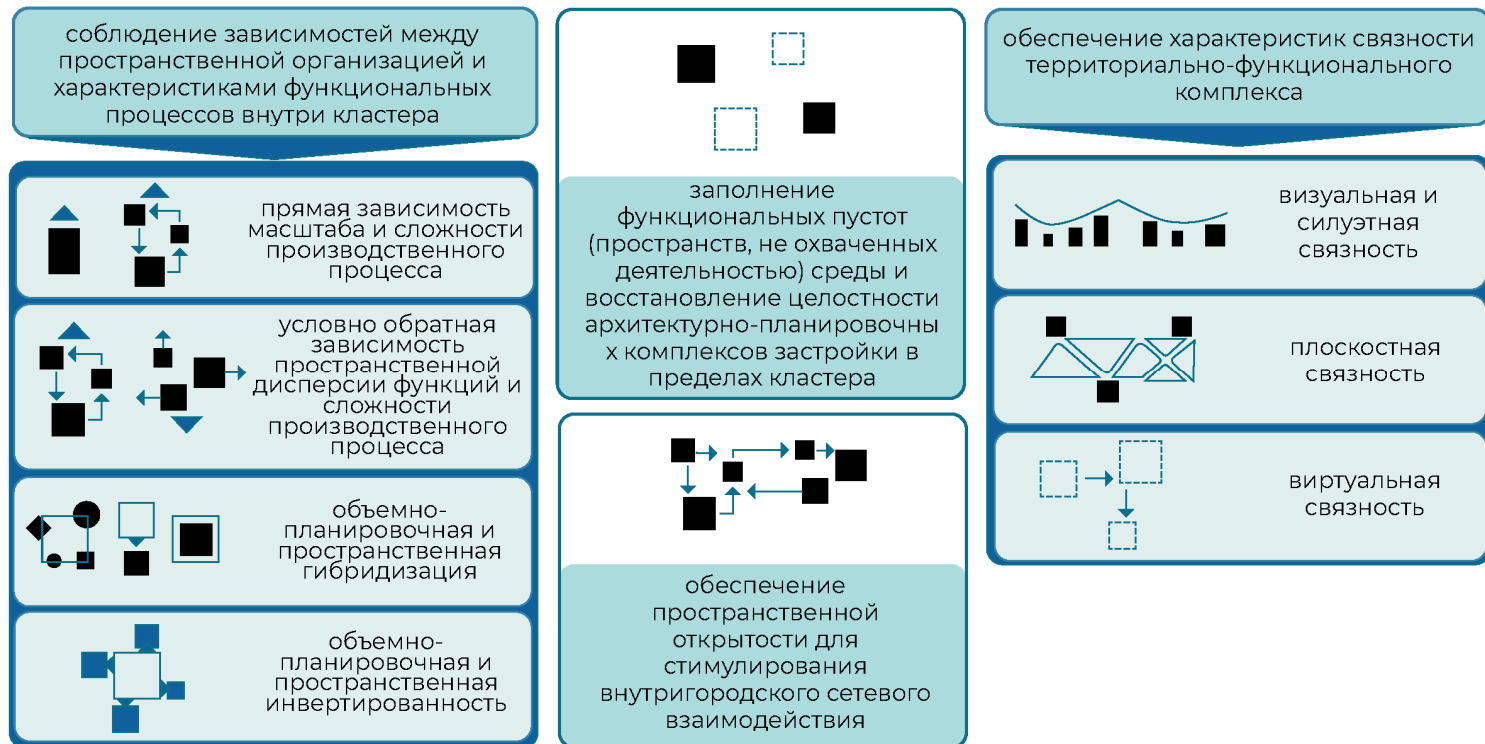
соблюдение зависимостей между пространственной организацией и характеристиками функциональных процессов внутри кластера

прямая зависимость масштаба и сложности производственного процесса

условно обратная зависимость пространственной дисперсии функций и сложности производственного процесса

объемно-планировочная и пространственная гибридизация

объемно-планировочная и пространственная инвертированность

заполнение функциональных пустот (пространств, не охваченных деятельностью) среды и восстановление целостности архитектурно-планировочны х комплексов застройки в пределах кластера

обеспечение пространственной открытости для стимулирования внутригородского сетевого взаимодействия

обеспечение характеристик связности территориально-функционального комплекса

визуальная и силуэтная связность

плоскостная связность

виртуальная связность